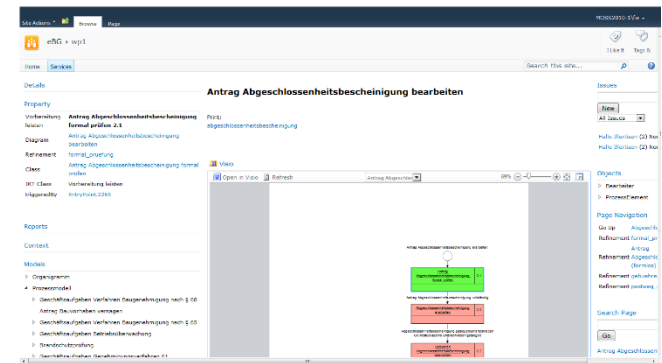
Site Actions Browse Page MOSS2010-1\ive

eGG ▸ wp1

I Like It Tags & Notes

Home Services Search this site...

Details

Property

Vorbereitung leisten Antrag Abgeschlossenheitsbescheinigung formal prüfen 2.1

Diagram Antrag Abgeschlossenheitsbescheinigung bearbeiten

Refinement formal_pruefung

Class Antrag Abgeschlossenheitsbescheinigung formal prüfen

IKT Class Vorbereitung leisten

Biggerality Infrynheit.2265

Reports

Context

Models

Organigramm

Prozessmodell

Geschäftsaufgaben Verfahren Baugenehmigung nach § 68

Antrag Bauvorhaben vorlegen

Geschäftsaufgaben Verfahren Baugenehmigung nach § 68

Geschäftsaufgaben Betriebsbeschreibung

Brandschutzprüfung

Geschäftsaufgaben Genehmigungsverfahren 61

Antrag Abgeschlossenheitsbescheinigung bearbeiten

Print:
abgeschlossenheitsbescheinigung

Visio

Open in Visio Refresh Antrag Abgeschlo 88%

Issues

New

All Issues

Issues

Objects

Bearbeiter

ProzessElement

Page Navigation

Go Up Abgeschl

Refinement formal_p

Antrag

Refinement Abgeschlo (formale)

Refinement gebuehre

Refinement postung

Search Page

Go

Antrag Abgeschlossen